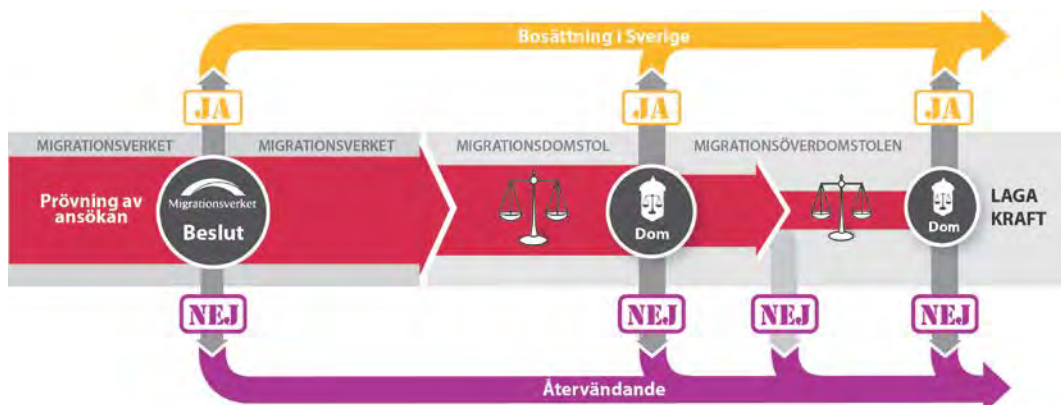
Bosättning i Sverige

JA

JA

JA

MIGRATIONSVERKET

MIGRATIONSVERKET

MIGRATIONSDOMSTOL

MIGRATIONSÖVERDOMSTOLEN

Prövning av ansökan

Migrationsverket

Beslut

Dom

Dom

LAGA KRAFT

NEJ

NEJ

NEJ

NEJ

Återvändande